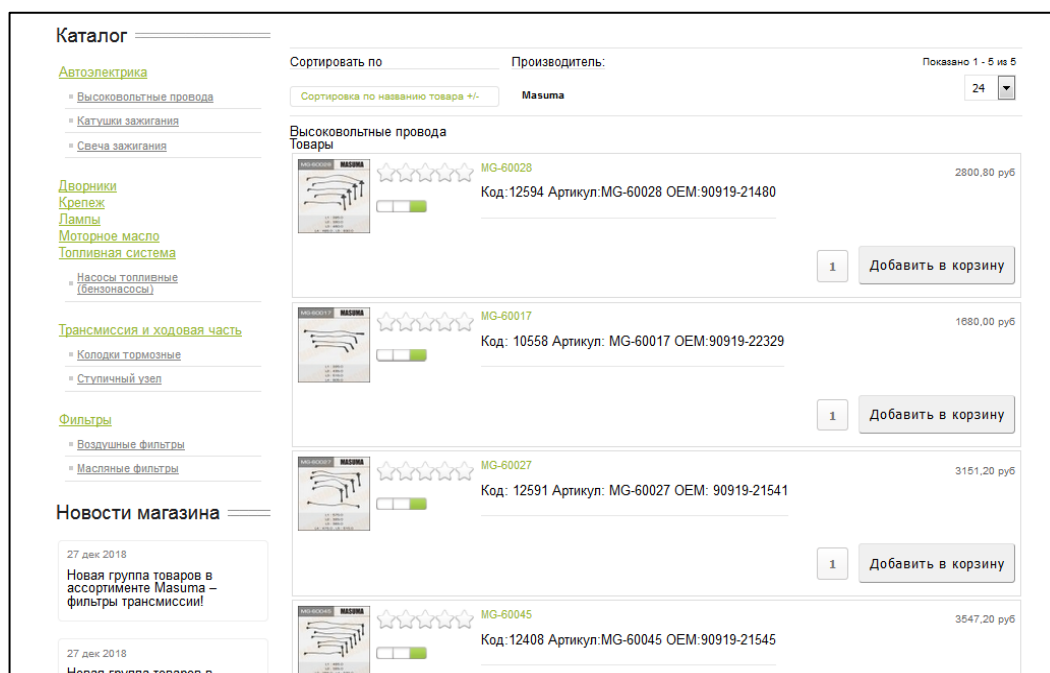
Каталог

Автоэлектрика
Высоковольтные провода
Катушки зажигания
Свеча зажигания

Дворники
Крепеж
Лампы
Моторное масло
Топливная система
Насосы топливные (бензонасосы)

Трансмиссия и ходовая часть
Колодки тормозные
Ступичный узел

Фильтры
Воздушные фильтры
Масляные фильтры

Новости магазина

27 дек 2018
Новая группа товаров в ассортименте Masuma – фильтры трансмиссии!

27 дек 2018
Новая группа товаров в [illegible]

Сортировать по
Сортировка по названию товара +/-
Производитель:
Masuma
Показано 1 - 5 из 5
24

Высоковольтные провода
Товары

MG-60028 MASUMA
MG-60028
2800,80 руб
Код:12594 Артикул:MG-60028 OEM:90919-21480
1
Добавить в корзину

MG-60017 MASUMA
MG-60017
1680,00 руб
Код: 10558 Артикул: MG-60017 OEM:90919-22329
1
Добавить в корзину

MG-60027 MASUMA
MG-60027
3151,20 руб
Код: 12591 Артикул: MG-60027 OEM: 90919-21541
1
Добавить в корзину

MG-60045 MASUMA
MG-60045
3547,20 руб
Код:12408 Артикул:MG-60045 OEM:90919-21545